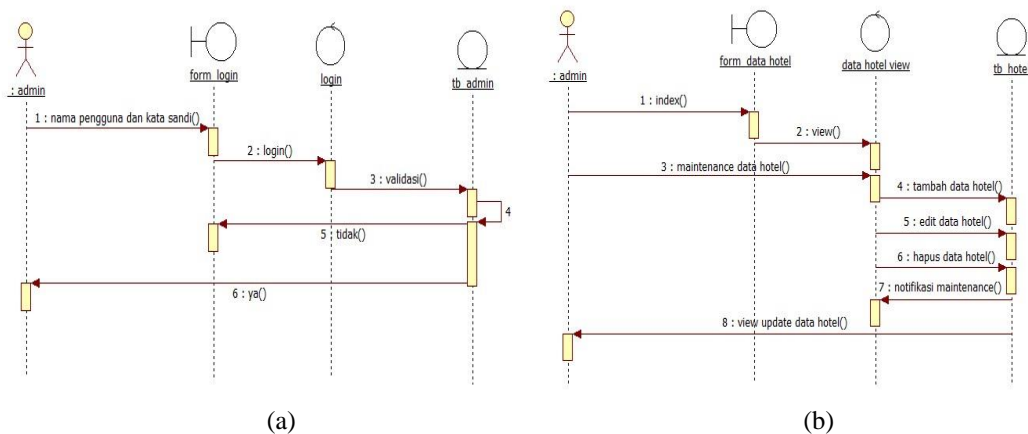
: admin
form_login
login
tb_admin
1 : nama pengguna dan kata sandi()
2 : login()
3 : validasi()
4
5 : tidak()
6 : ya()

(a)

: admin
form_data hotel
data hotel view
tb_hote
1 : index()
2 : view()
3 : maintenance data hotel()
4 : tambah data hotel()
5 : edit data hotel()
6 : hapus data hotel()
7 : notifikasi maintenance()
8 : view update data hotel()

(b)